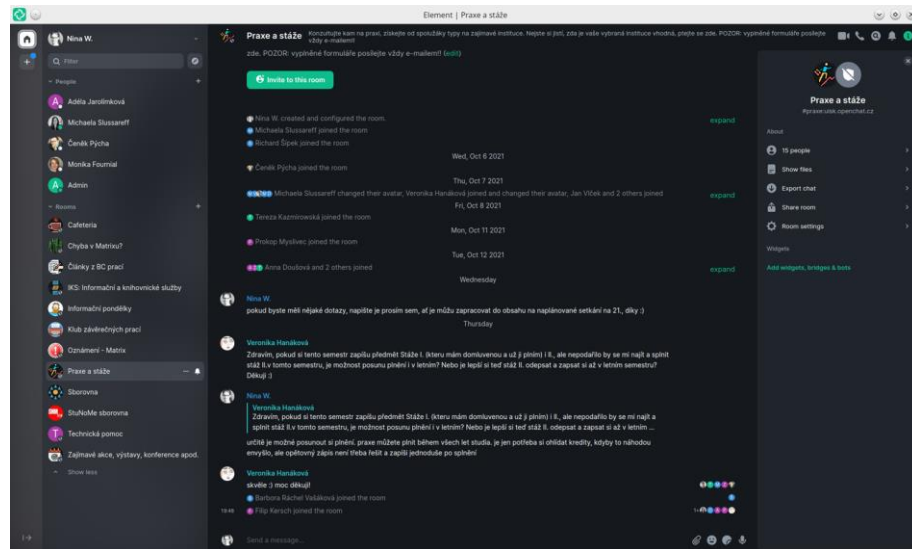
Element | Praxe a stáže

Nina W.

Filter

People

Adéla Jarolímková

Michaela Slussareff

Čeněk Pýcha

Monika Fournial

Admin

Rooms

Cafeteria

Chyba v Matrixu?

Články z BC prací

IKS: Informační a knihovnické služby

Informační pondělky

Klub závěrečných prací

Oznámení - Matrix

Praxe a stáže

Sborovna

StuNoMe sborovna

Technická pomoc

Zajímavé akce, výstavy, konference apod.

Show less

Praxe a stáže Konzultujte kam na praxi, získejte od spolužáky typy na zajímavé instituce. Nejste si jisti, zda je vaše vybraná instituce vhodná, ptejte se zde. POZOR: vyplněné formuláře posílejte vždy e-mailem!!

zde. POZOR: vyplněné formuláře posílejte vždy e-mailem!! (edit)

Invite to this room

Nina W. created and configured the room.

Michaela Slussareff joined the room

Richard Šípek joined the room

expand

Wed, Oct 6 2021

Čeněk Pýcha joined the room

Thu, Oct 7 2021

Michaela Slussareff changed their avatar, Veronika Hanáková joined and changed their avatar, Jan Vlček and 2 others joined

expand

Fri, Oct 8 2021

Tereza Kazmírowská joined the room

Mon, Oct 11 2021

Prokop Myslivec joined the room

Tue, Oct 12 2021

Anna Doušová and 2 others joined

expand

Wednesday

Nina W.

pokud byste měli nějaké dotazy, napište je prosím sem, ať je můžu zapracovat do obsahu na naplánované setkání na 21., díky :)

Thursday

Veronika Hanáková

Zdravím, pokud si tento semestr zapišu předmět Stáže I. (kteru mám domluvenou a už jí plním) i II., ale nepodařilo by se mi najít a splnit stáž II.v tomto semestru, je možnost posunu plnění i v letním? Nebo je lepší si teď stáž II. odepsat a zapsat si až v letním semestru? Děkuji :)

Nina W.

Veronika Hanáková

Zdravím, pokud si tento semestr zapišu předmět Stáže I. (kteru mám domluvenou a už jí plním) i II., ale nepodařilo by se mi najít a splnit stáž II.v tomto semestru, je možnost posunu plnění i v letním? Nebo je lepší si teď stáž II. odepsat a zapsat si až v letním ...

určitě je možné posunout si plnění. praxe můžete plnit během všech let studia. je jen potřeba si ohlídat kredity, kdyby to náhodou envyšlo, ale opětovný zápis není třeba řešit a zapíši jednoduše po splnění

Veronika Hanáková

skvěle :) moc děkuji!

Barbora Ráchel Vašáková joined the room

19:48

Filip Kersch joined the room

Send a message...

Praxe a stáže

#praxe:uisk.openchat.cz

About

15 people

Show files

Export chat

Share room

Room settings

Widgets

Add widgets, bridges & bots